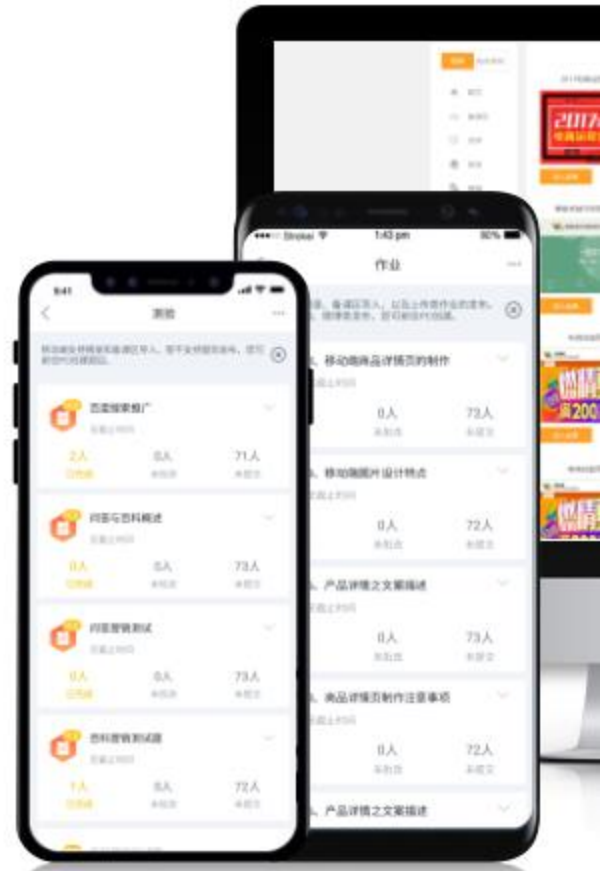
9:41

测验

百度搜索推广

2人

0人

71人

问答与百科概述

0人

0人

73人

问答营销测试

0人

0人

73人

百科营销测试题

1人

0人

72人

Sketch
1:43 pm
30%

作业

、移动端商品详情页的制作

0人

73人

、移动端图片设计特点

0人

72人

、产品详情之文案描述

0人

73人

、商品详情页制作注意事项

0人

72人

、产品详情之文案描述

2017

燃
200